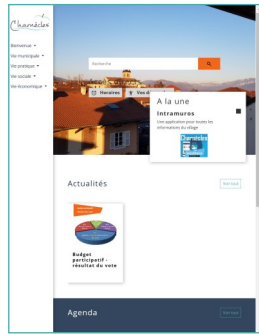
Charnècles

Bienvenue
Vie municipale
Vie pratique
Vie sociale
Vie économique

Recherche

Horaires
Vos d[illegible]

A la une
Intramuros
Une application pour toutes les informations du village

Actualités
Voir tout

Budget participatif : résultat du vote

Agenda
Voir tout